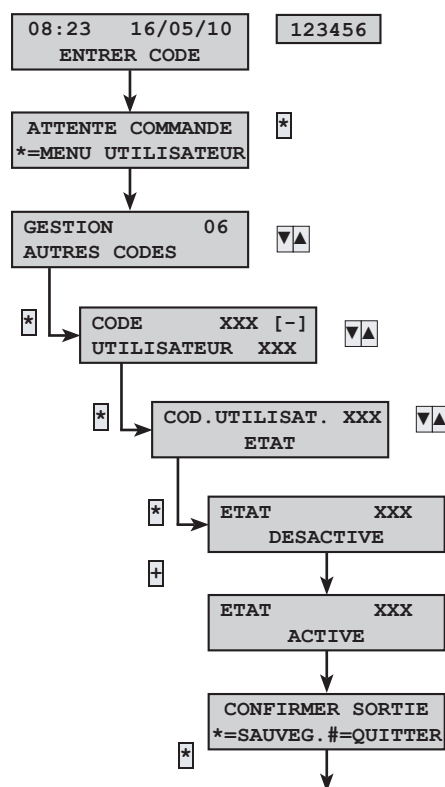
08:23 16/05/10
ENTRER CODE

123456

ATTENTE COMMANDE
*=MENU UTILISATEUR

*

GESTION 06
AUTRES CODES

▼▲

*

CODE XXX [-]
UTILISATEUR XXX

▼▲

*

COD.UTILISAT. XXX
ETAT

▼▲

*

ETAT XXX
DESACTIVE

+

ETAT XXX
ACTIVE

CONFIRMER SORTIE
*=SAUVEG.#=QUITTER

*